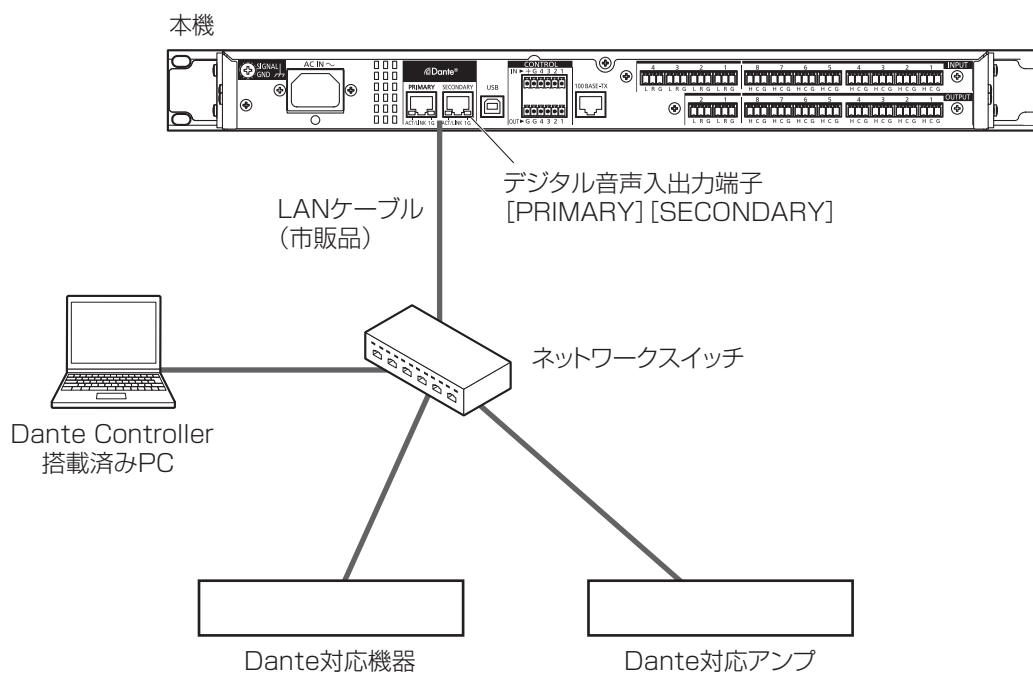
本機

SIGNAL GND

AC IN ～

Dante®

PRIMARY SECONDARY

ACT/LINK 1G ACT/LINK 1G

USB

CONTROL

IN ▶ +G 4 3 2 1

OUT ▶ G G 4 3 2 1

100 BASE-TX

4 3 2 1
L R G L R G L R G L R G

8 7 6 5 4 3 2 1
H C G H C G H C G H C G H C G H C G H C G H C G

INPUT

2 1
L R G L R G

8 7 6 5 4 3 2 1
H C G H C G H C G H C G H C G H C G H C G H C G

OUTPUT

デジタル音声入出力端子
[PRIMARY] [SECONDARY]

LANケーブル
(市販品)

ネットワークスイッチ

Dante Controller
搭載済みPC

Dante対応機器

Dante対応アンプ